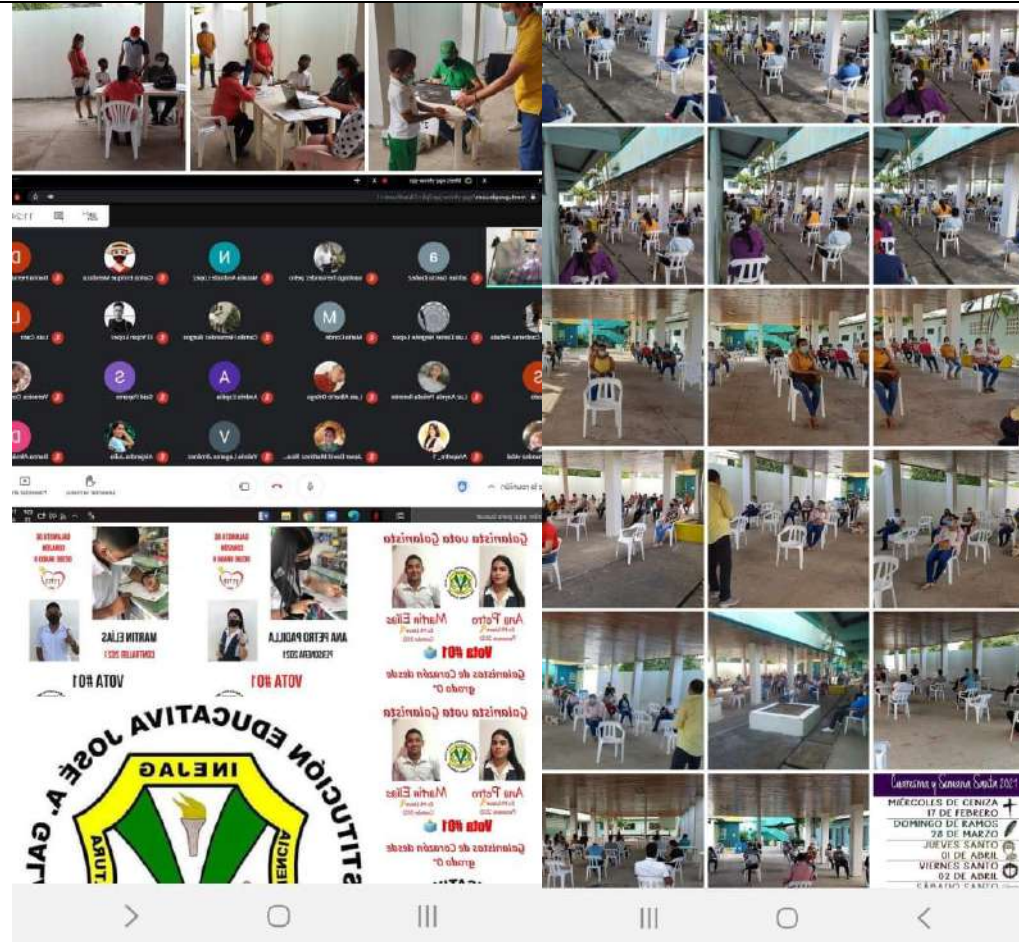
MARTIN ELÍAS
CONTRALOR 2021
VOTA #01

ANA PETRO PADILLA
PERSONERA 2021
VOTA #01

Galanista vota Galanista
Martín Elías
Ana Petro
Vota #01
Galanistas de Corazón desde grado 0°

Galanista vota Galanista
Martín Elías
Ana Petro
Vota #01
Galanistas de Corazón desde grado 0°

INSTITUCIÓN EDUCATIVA JOSÉ A. GAL
INEJAG

Cuaresma y Semana Santa 2021
MIÉRCOLES DE CENIZA 17 DE FEBRERO
DOMINGO DE RAMOS 28 DE MARZO
JUEVES SANTO 01 DE ABRIL
VIERNES SANTO 02 DE ABRIL
SÁBADO SANTO